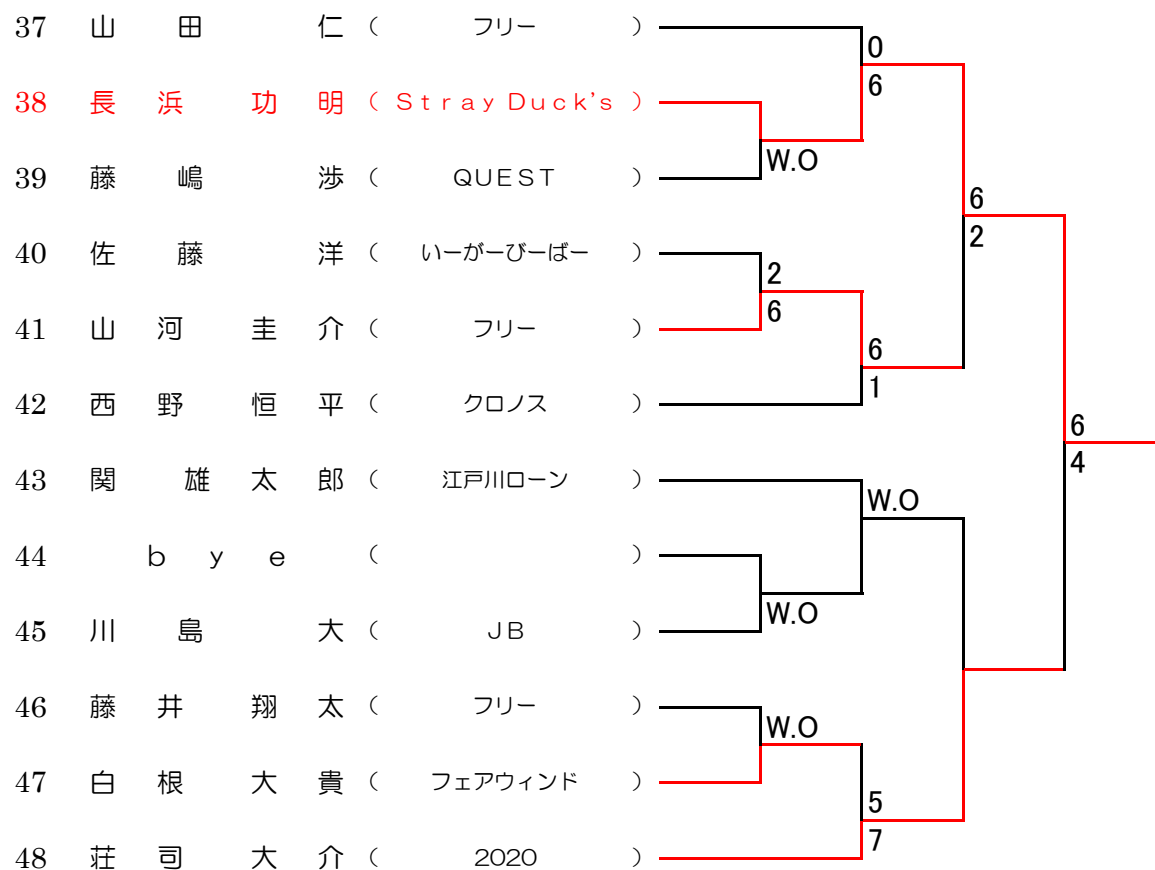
37 山田 仁 ( フリー )
38 長浜 功明 ( Stray Duck's )
39 藤嶋 渉 ( QUEST )
40 佐藤 洋 ( いーがーびーばー )
41 山河 圭介 ( フリー )
42 西野 恒平 ( クロノス )
43 関 雄太郎 ( 江戸川ローン )
44 bye ( )
45 川島 大 ( JB )
46 藤井 翔太 ( フリー )
47 白根 大貴 ( フェアウィンド )
48 荘司 大介 ( 2020 )

W.O
2
6
W.O
W.O
W.O
0
6
6
1
5
7
6
2
6
4